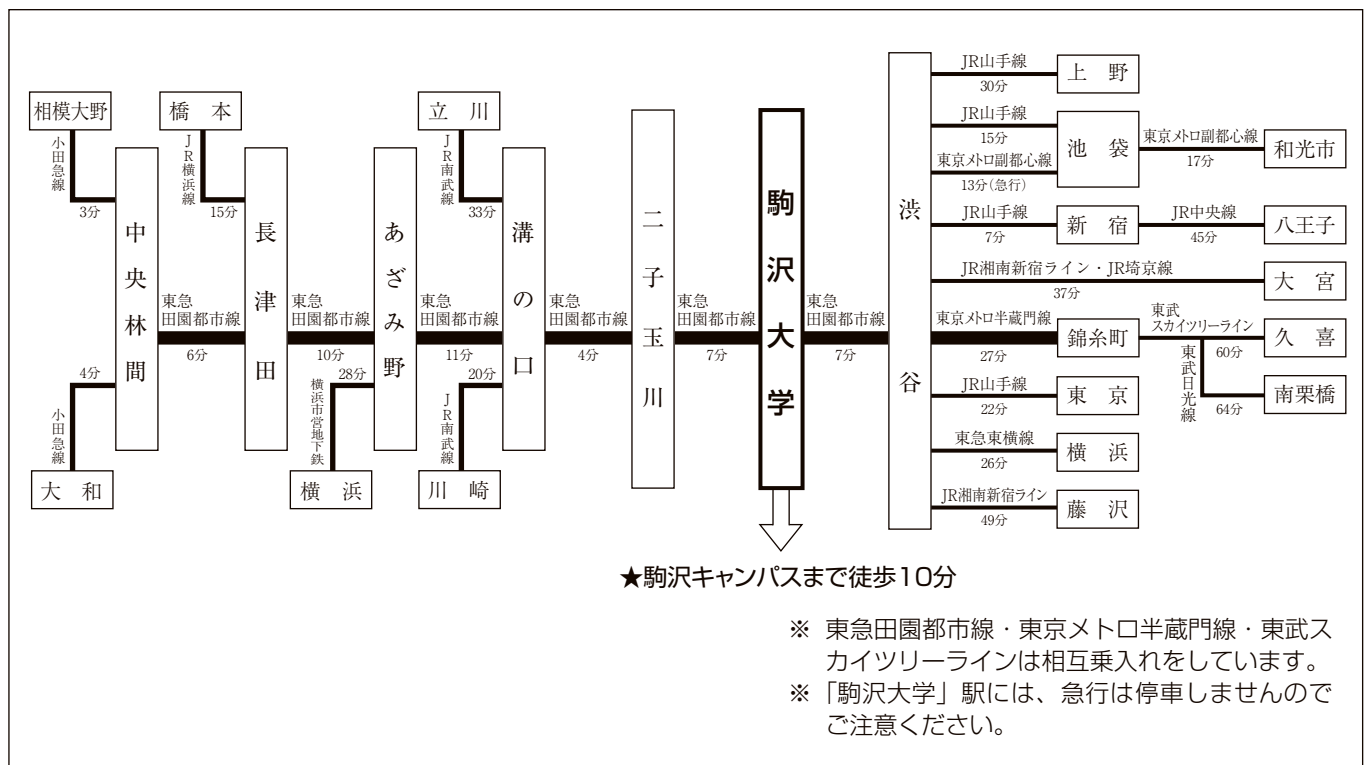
相模大野
小田急線
3分
橋 本
JR横浜線
15分
立 川
JR南武線
33分
中央林間
長津田
あざみ野
溝の口
二子玉川
駒沢大学
渋谷
東急田園都市線
6分
東急田園都市線
10分
東急田園都市線
11分
東急田園都市線
4分
東急田園都市線
7分
東急田園都市線
7分
4分
小田急線
大 和
横浜市営地下鉄
28分
横 浜
JR南武線
20分
川 崎

JR山手線
30分
上 野
JR山手線
15分
東京メトロ副都心線
13分(急行)
池 袋
東京メトロ副都心線
17分
和光市
JR山手線
7分
新 宿
JR中央線
45分
八王子
JR湘南新宿ライン・JR埼京線
37分
大 宮
東京メトロ半蔵門線
27分
錦糸町
東武スカイツリーライン
60分
久 喜
東武日光線
64分
南栗橋
JR山手線
22分
東 京
東急東横線
26分
横 浜
JR湘南新宿ライン
49分
藤 沢

★駒沢キャンパスまで徒歩10分

※ 東急田園都市線・東京メトロ半蔵門線・東武スカイツリーラインは相互乗入れをしています。
※「駒沢大学」駅には、急行は停車しませんのでご注意ください。